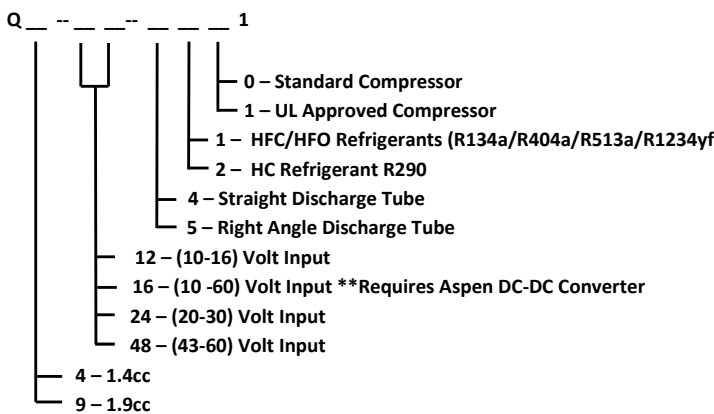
Q __ -- __ __-- __ __ __ 1

0 – Standard Compressor
1 – UL Approved Compressor
1 – HFC/HFO Refrigerants (R134a/R404a/R513a/R1234yf
2 – HC Refrigerant R290
4 – Straight Discharge Tube
5 – Right Angle Discharge Tube
12 – (10-16) Volt Input
16 – (10 -60) Volt Input **Requires Aspen DC-DC Converter
24 – (20-30) Volt Input
48 – (43-60) Volt Input
4 – 1.4cc
9 – 1.9cc